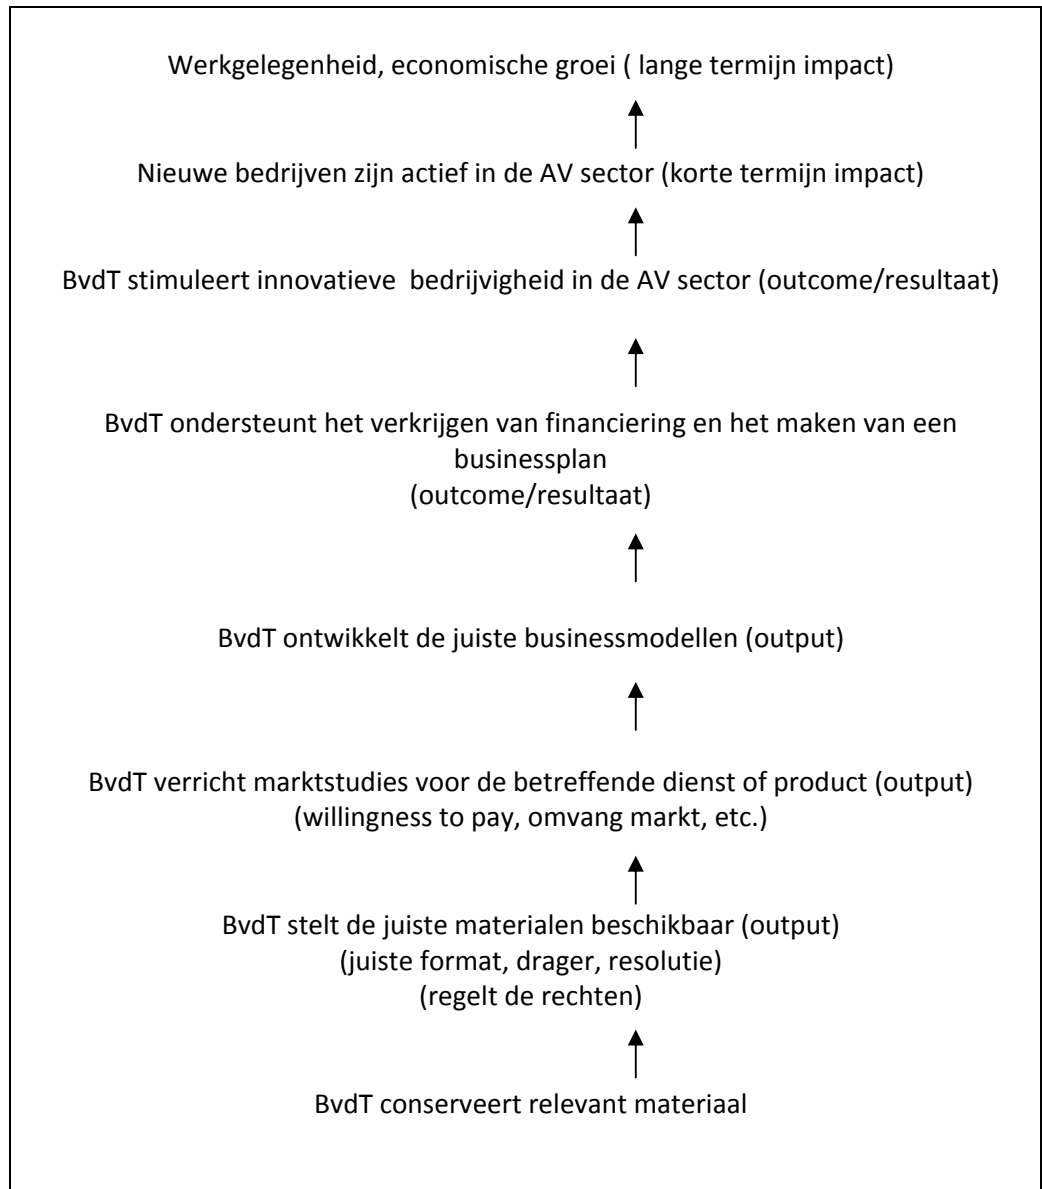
Werkgelegenheid, economische groei ( lange termijn impact)

Nieuwe bedrijven zijn actief in de AV sector (korte termijn impact)

BvdT stimuleert innovatieve  bedrijvigheid in de AV sector (outcome/resultaat)

BvdT ondersteunt het verkrijgen van financiering en het maken van een businessplan
(outcome/resultaat)

BvdT ontwikkelt de juiste businessmodellen (output)

BvdT verricht marktstudies voor de betreffende dienst of product (output)
(willingness to pay, omvang markt, etc.)

BvdT stelt de juiste materialen beschikbaar (output)
(juiste format, drager, resolutie)
(regelt de rechten)

BvdT conserveert relevant materiaal